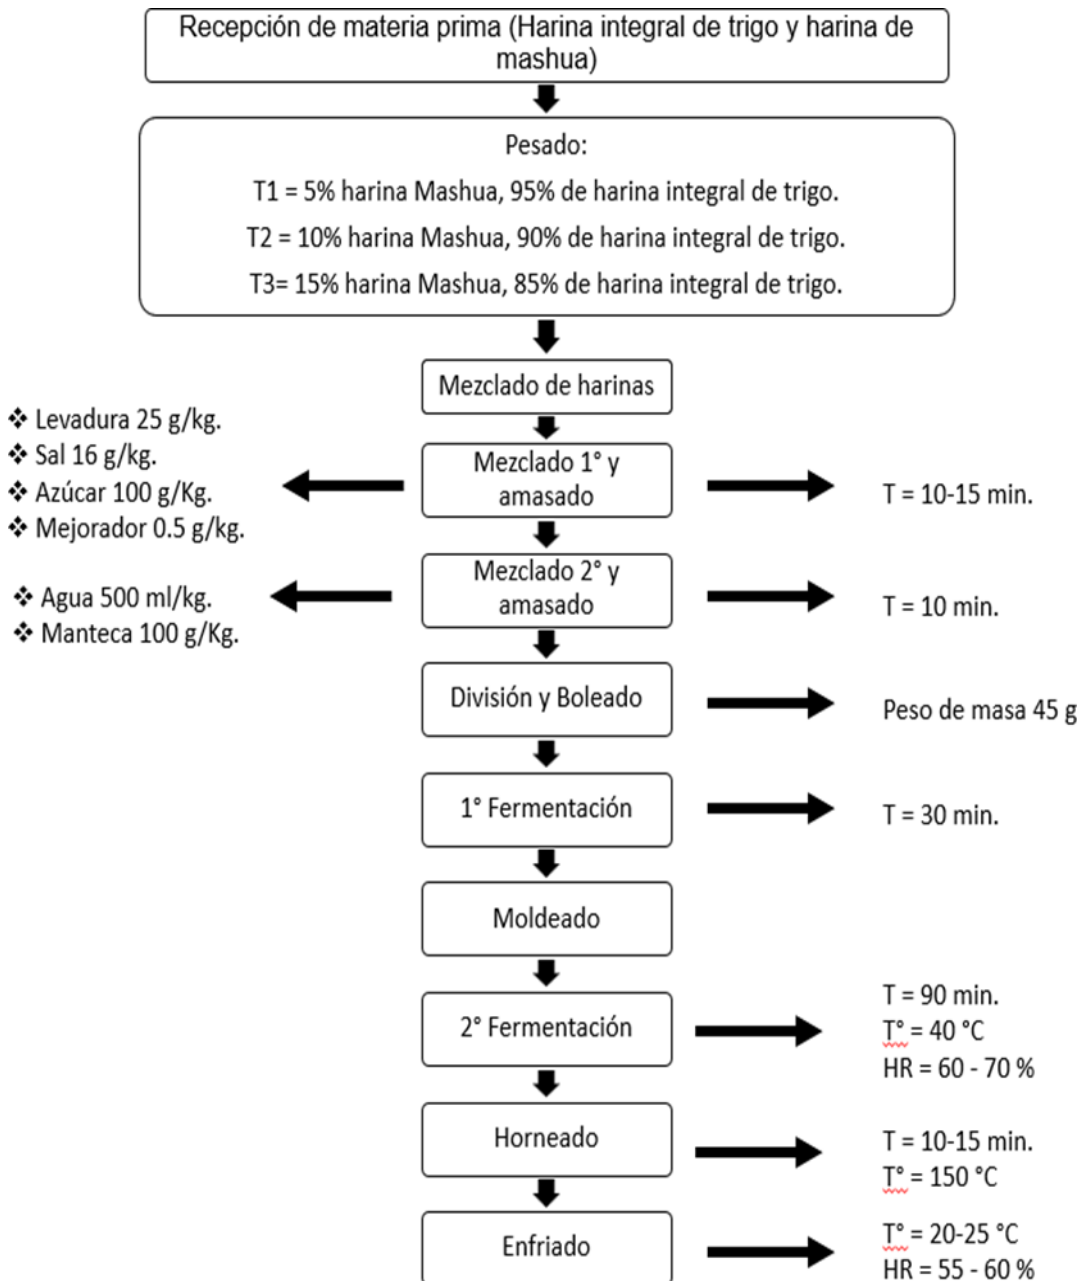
Recepción de materia prima (Harina integral de trigo y harina de mashua)

Pesado:
T1 = 5% harina Mashua, 95% de harina integral de trigo.
T2 = 10% harina Mashua, 90% de harina integral de trigo.
T3= 15% harina Mashua, 85% de harina integral de trigo.

Mezclado de harinas

❖ Levadura 25 g/kg.
❖ Sal 16 g/kg.
❖ Azúcar 100 g/Kg.
❖ Mejorador 0.5 g/kg.

Mezclado 1° y amasado

T = 10-15 min.

❖ Agua 500 ml/kg.
❖ Manteca 100 g/Kg.

Mezclado 2° y amasado

T = 10 min.

División y Boleado

Peso de masa 45 g

1° Fermentación

T = 30 min.

Moldeado

2° Fermentación

T = 90 min.
T° = 40 °C
HR = 60 - 70 %

Horneado

T = 10-15 min.
T° = 150 °C

Enfriado

T° = 20-25 °C
HR = 55 - 60 %